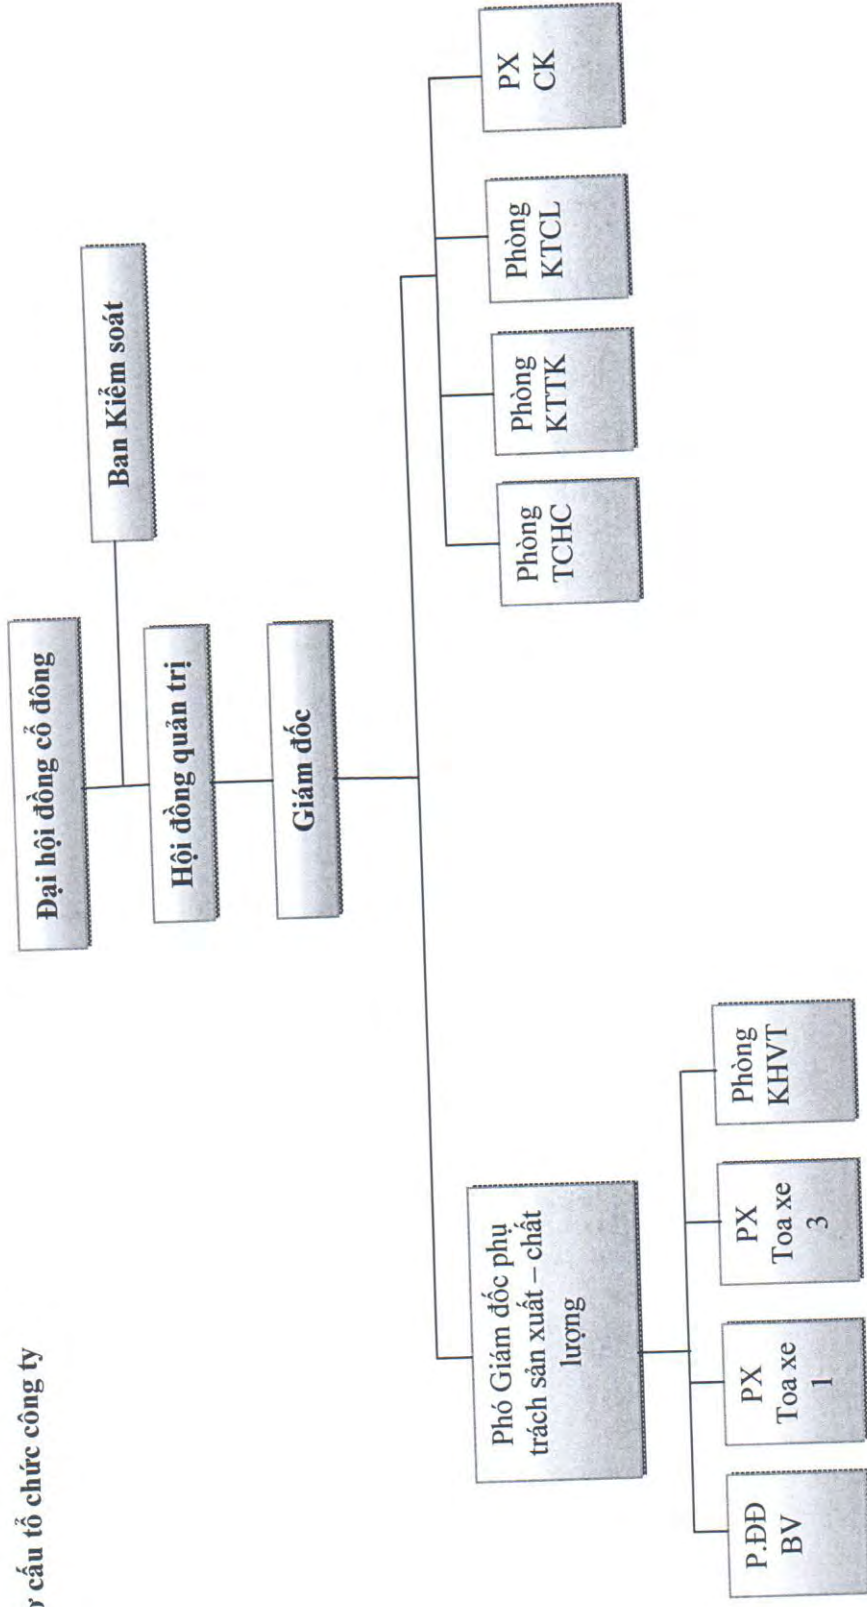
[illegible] cấu tổ chức công ty

Đại hội đồng cổ đông

Ban Kiểm soát

Hội đồng quản trị

Giám đốc

Phó Giám đốc phụ trách sản xuất – chất lượng

P.ĐĐ BV

PX Toa xe 1

PX Toa xe 3

Phòng KHVT

Phòng TCHC

Phòng KTTK

Phòng KTCL

PX CK